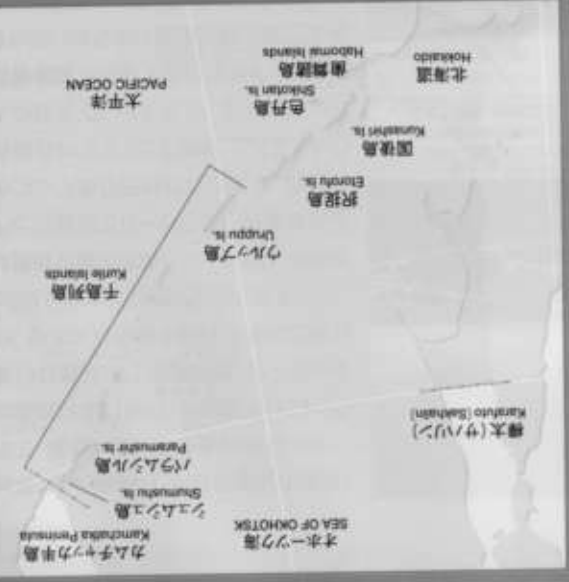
北海道
Hokkaido

歯舞群島
Habomai Islands

色丹島
Shikotan Is.

太平洋
PACIFIC OCEAN

国後島
Kunashiri Is.

択捉島
Etorofu Is.

ウルップ島
Uruppu Is.

千島列島
Kurile Islands

樺太（サハリン）
Karafuto (Sakhalin)

パラムシル島
Paramushir Is.

シュムシュ島
Shumushu Is.

オホーツク海
SEA OF OKHOTSK

カムチャツカ半島
Kamchatka Peninsula